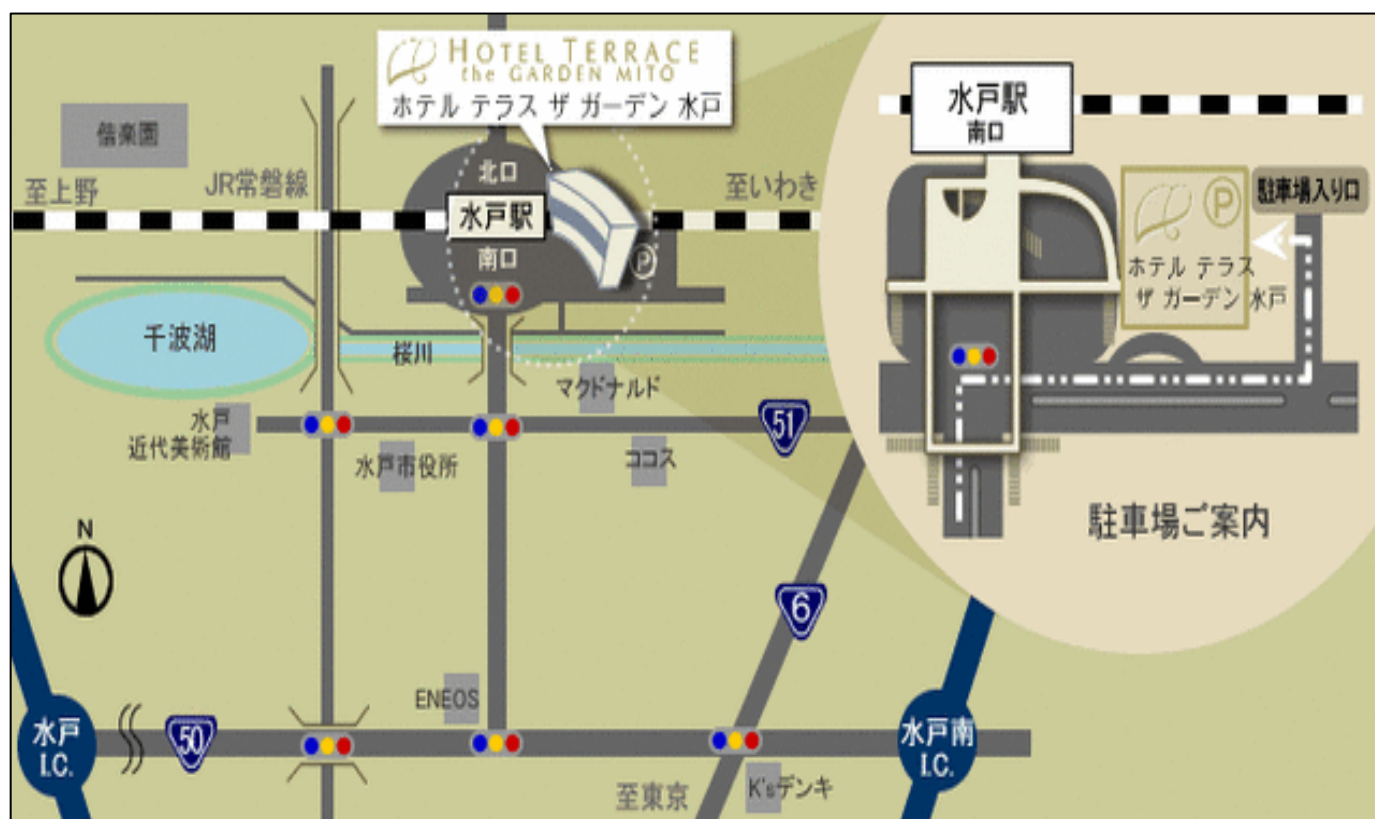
HOTEL TERRACE the GARDEN MITO
ホテル テラス ザ ガーデン 水戸

偕楽園

至上野

JR常磐線

北口

水戸駅

南口

至いわき

千波湖

桜川

マクドナルド

水戸近代美術館

水戸市役所

ココス

51

N

6

ENEOS

水戸 I.C.

50

水戸南 I.C.

至東京

K'sデンキ

水戸駅
南口

駐車場入り口

ホテル テラス ザ ガーデン 水戸

駐車場ご案内